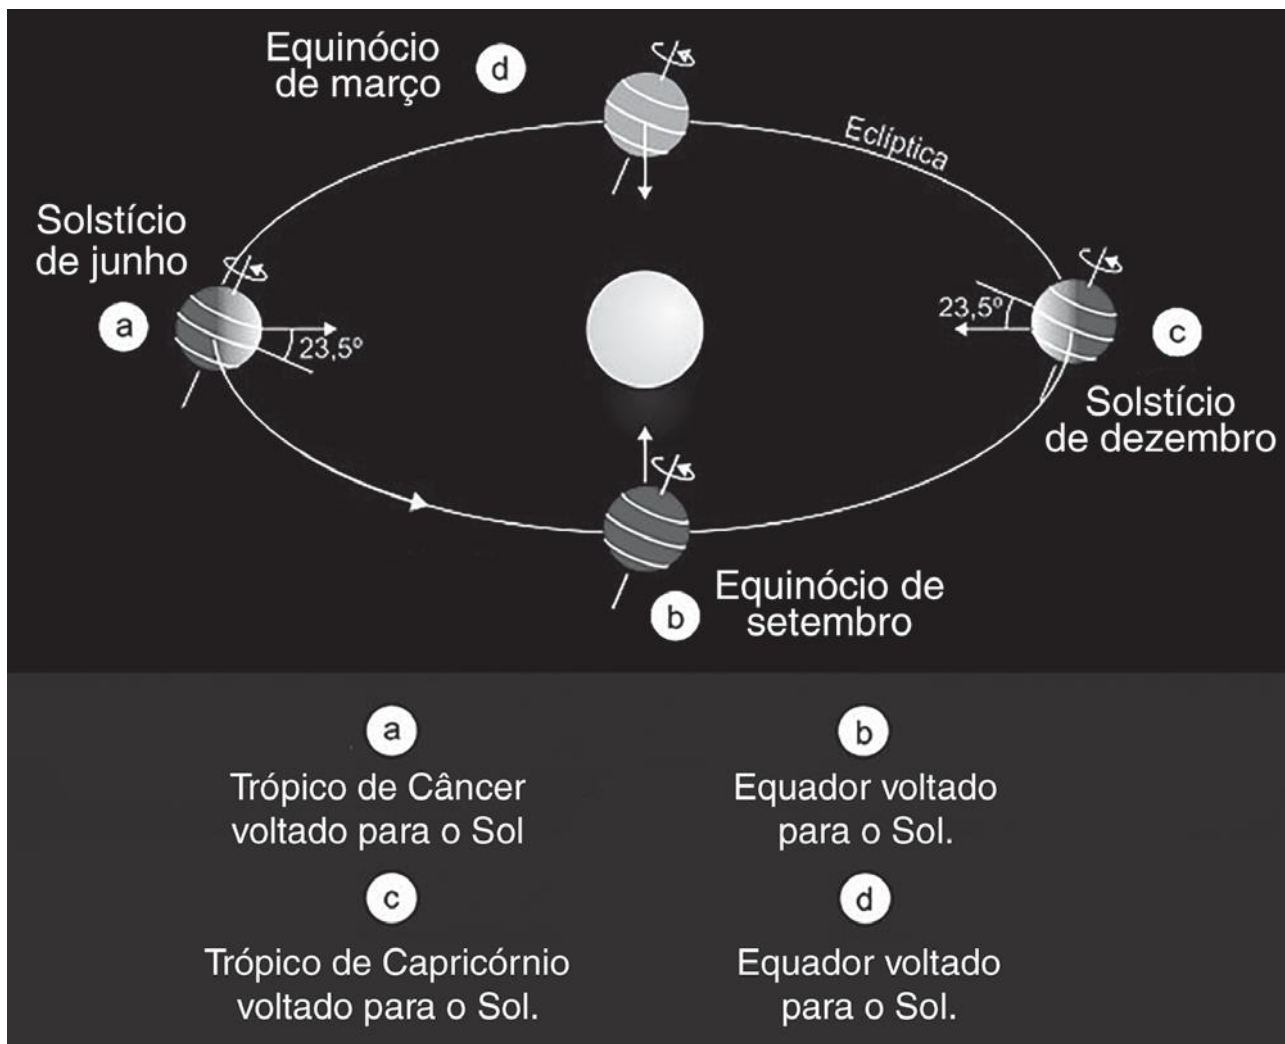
Equinócio de março

d

Eclíptica

Solstício de junho

a

23,5º

23,5º

c

Solstício de dezembro

Equinócio de setembro

b

a

Trópico de Câncer voltado para o Sol

b

Equador voltado para o Sol.

c

Trópico de Capricórnio voltado para o Sol.

d

Equador voltado para o Sol.